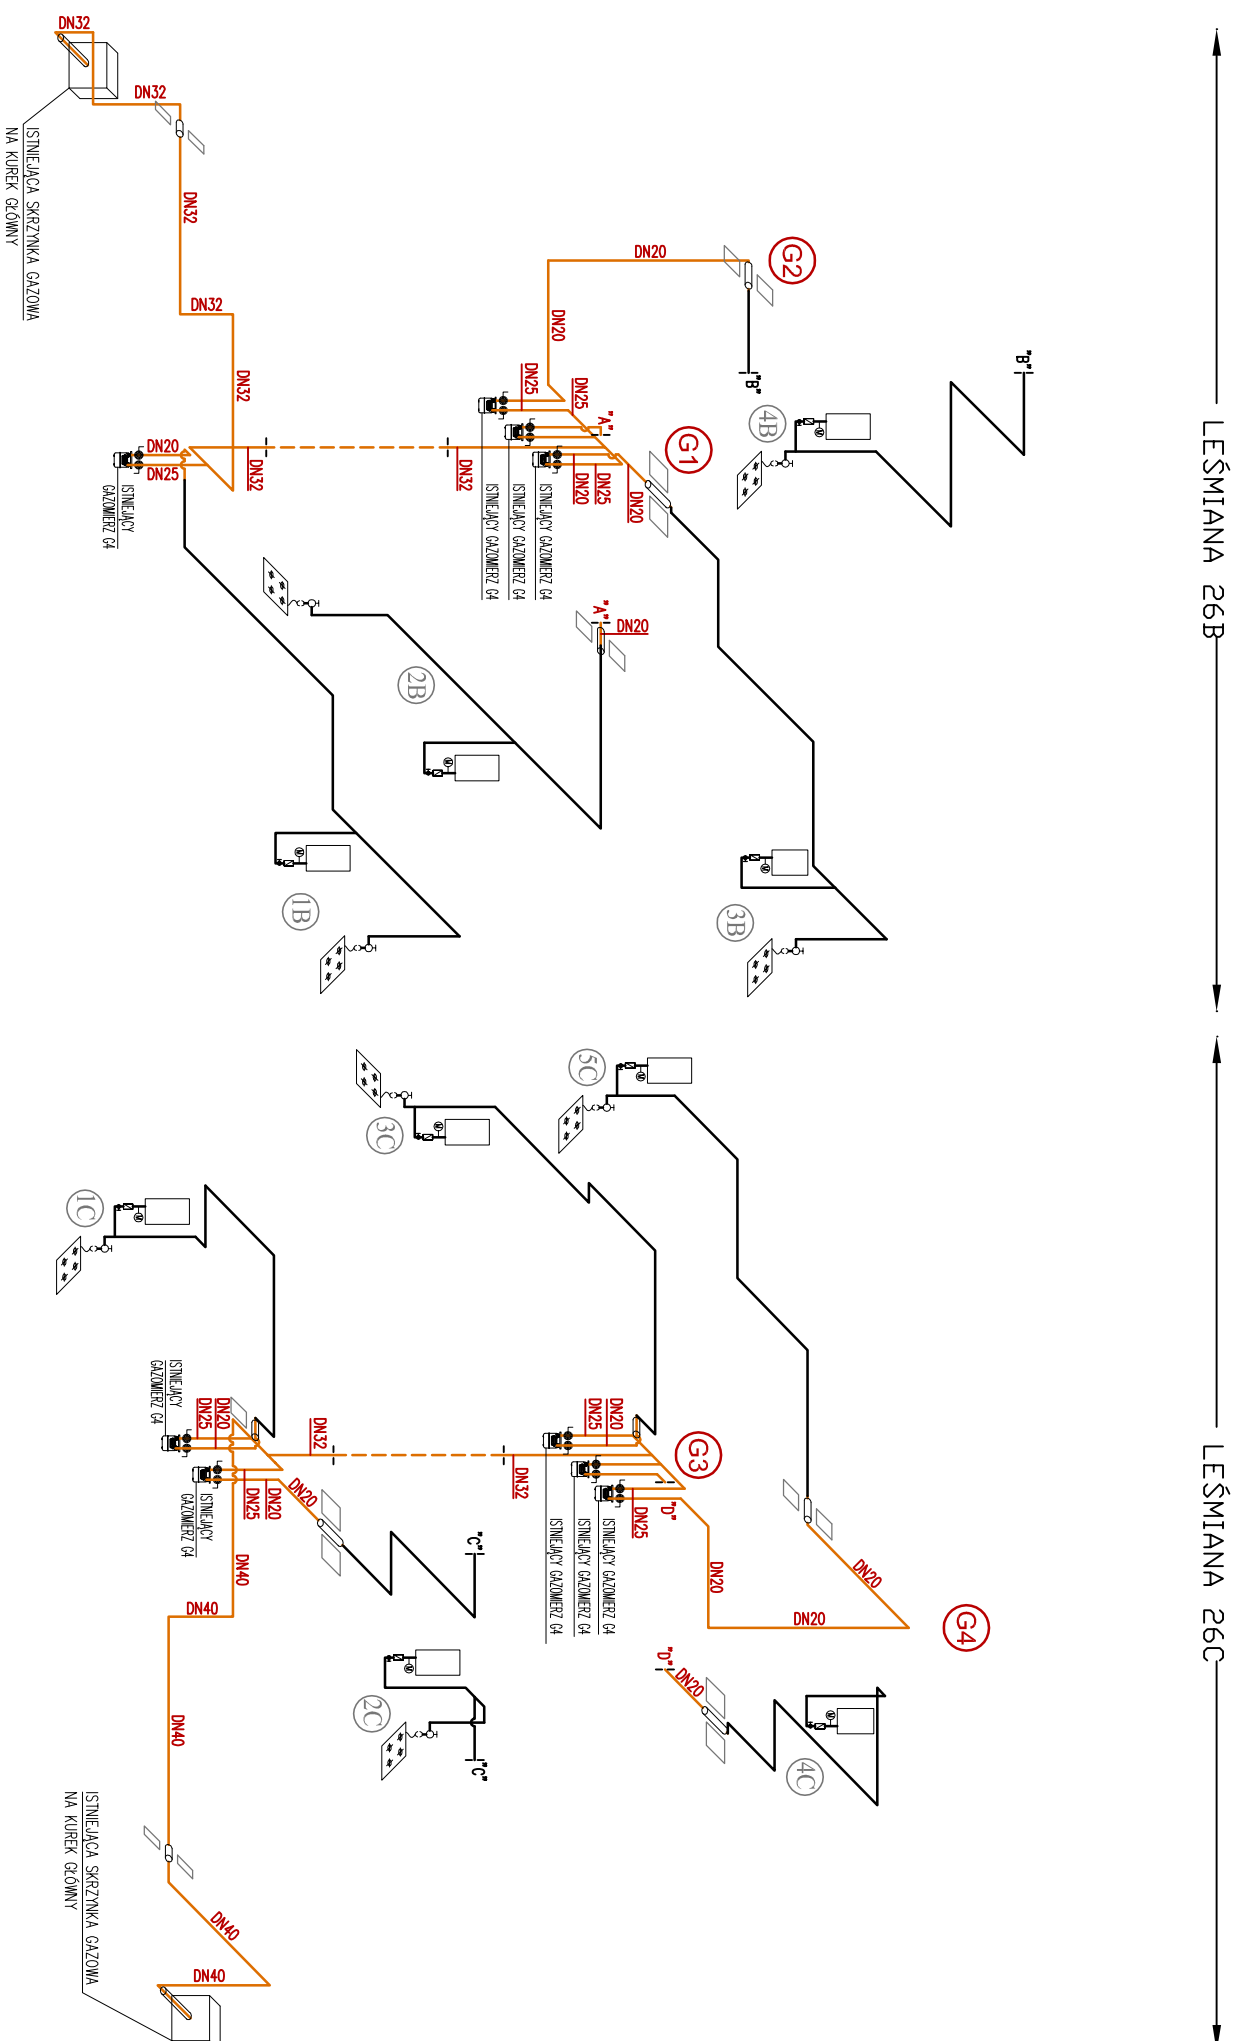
LEŚMIANA 26B

LEŚMIANA 26C

DN32
DN32
ISTNIEJĄCA SKRZYNKA GAZOWA NA KUREK GŁÓWNY
DN32
DN32
DN32
DN20
DN25
DN32
ISTNIEJĄCY GAZOMIERZ G4
DN32
DN20
G2
DN20
"B"
"B"
4B
DN25
DN25
"A"
G1
DN20
DN25
DN20
ISTNIEJĄCY GAZOMIERZ G4
ISTNIEJĄCY GAZOMIERZ G4
ISTNIEJĄCY GAZOMIERZ G4
"A"
DN20
2B
1B
3B

5C
3C
1C
ISTNIEJĄCY GAZOMIERZ G4
DN20
DN25
DN32
DN20
DN25
G3
DN32
DN20
DN25
ISTNIEJĄCY GAZOMIERZ G4
DN20
DN25
ISTNIEJĄCY GAZOMIERZ G4
ISTNIEJĄCY GAZOMIERZ G4
"D"
DN25
DN20
DN20
DN40
"C"
DN20
DN40
G4
"D"
DN20
2C
"C"
4C
DN40
ISTNIEJĄCA SKRZYNKA GAZOWA NA KUREK GŁÓWNY
DN40
DN40